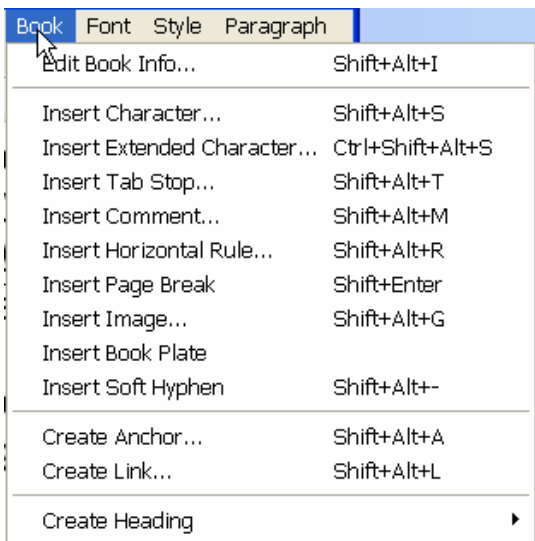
Book Font Style Paragraph

| | |
|---|---|
| Edit Book Info... | Shift+Alt+I |
| Insert Character... | Shift+Alt+S |
| Insert Extended Character... | Ctrl+Shift+Alt+S |
| Insert Tab Stop... | Shift+Alt+T |
| Insert Comment... | Shift+Alt+M |
| Insert Horizontal Rule... | Shift+Alt+R |
| Insert Page Break | Shift+Enter |
| Insert Image... | Shift+Alt+G |
| Insert Book Plate | |
| Insert Soft Hyphen | Shift+Alt+- |
| Create Anchor... | Shift+Alt+A |
| Create Link... | Shift+Alt+L |
| Create Heading | |